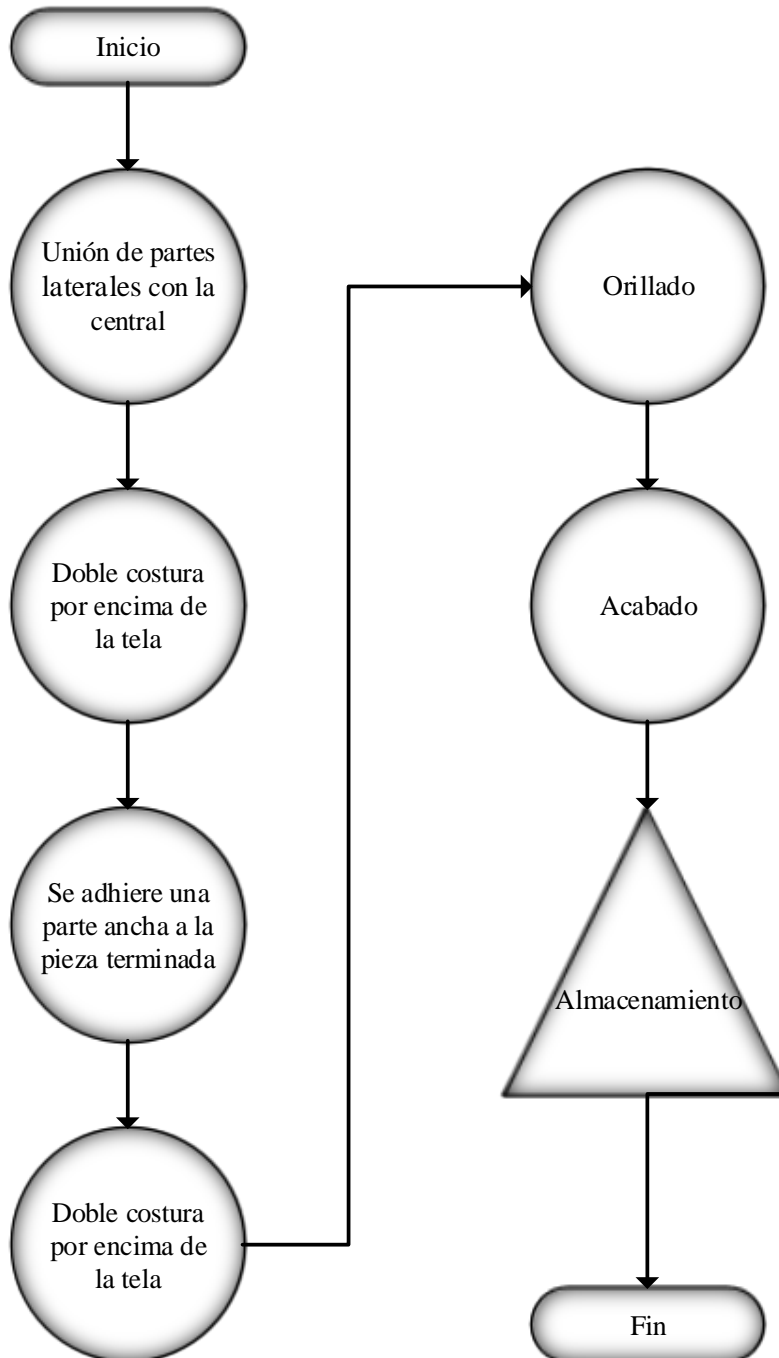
Inicio

Unión de partes laterales con la central

Doble costura por encima de la tela

Se adhiere una parte ancha a la pieza terminada

Doble costura por encima de la tela

Orillado

Acabado

Almacenamiento

Fin